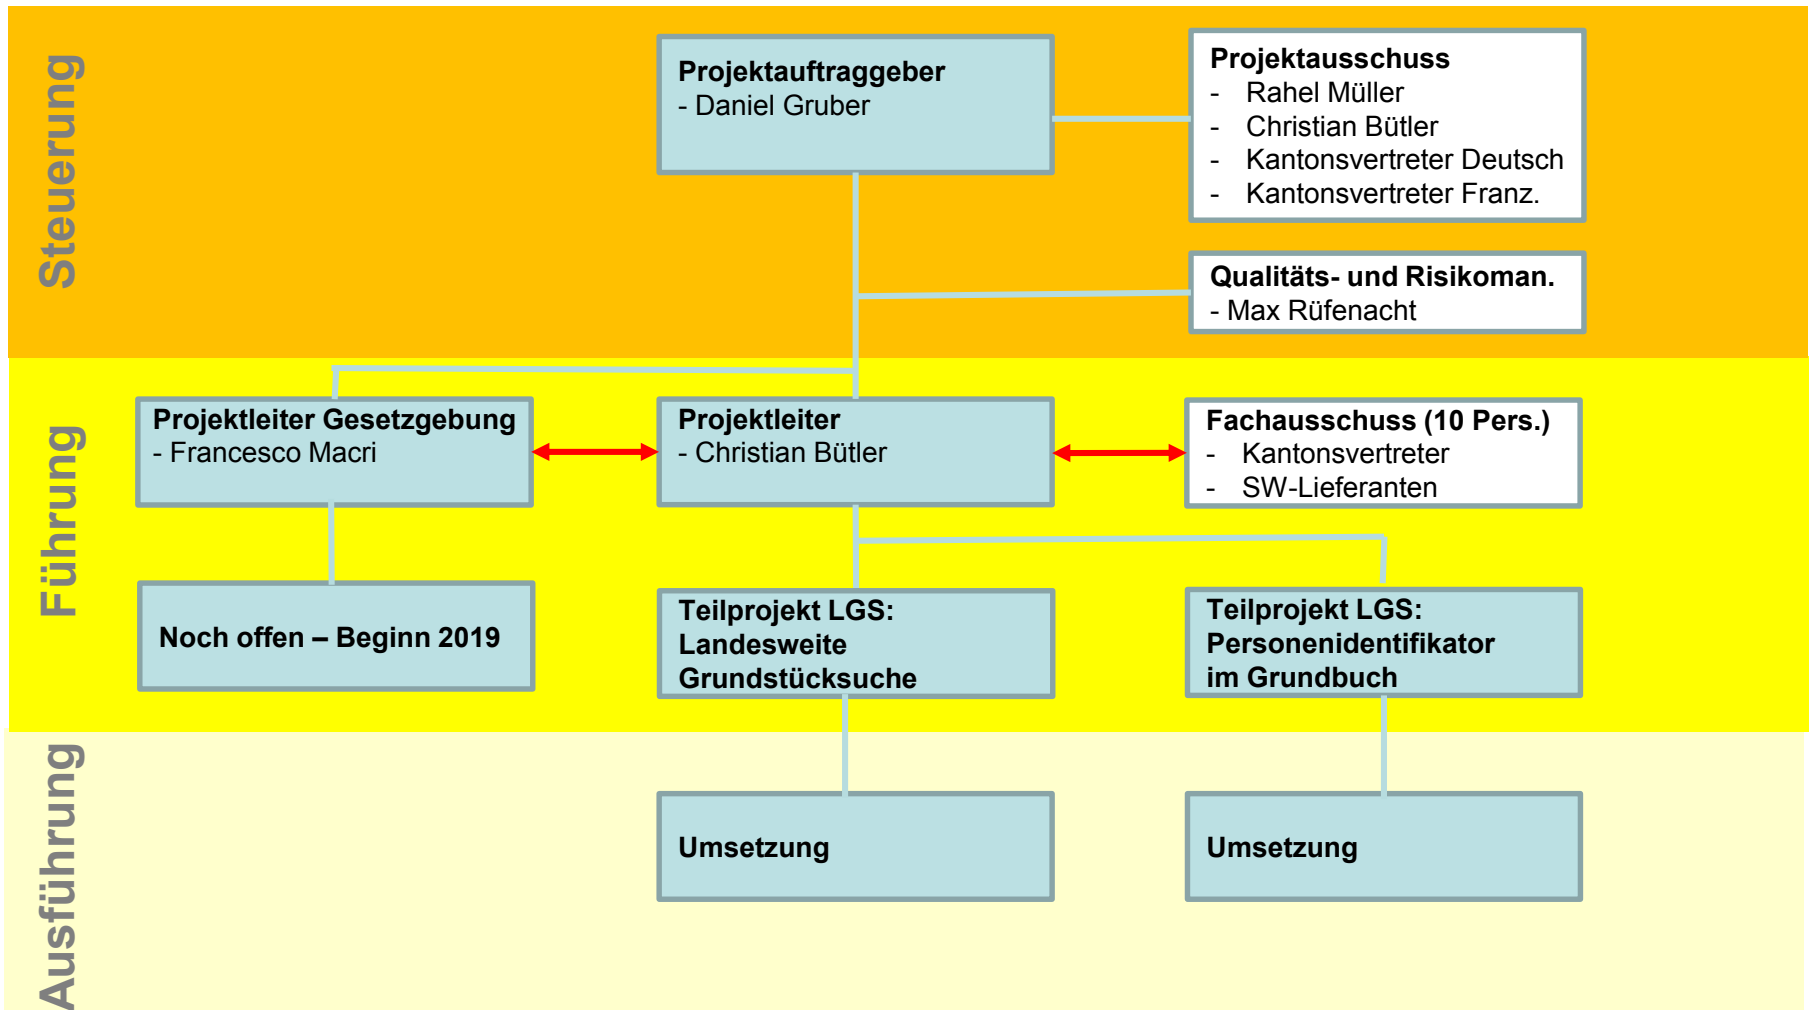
Steuerung

**Projektauftraggeber**
- Daniel Gruber

**Projektausschuss**
- Rahel Müller
- Christian Bütler
- Kantonsvertreter Deutsch
- Kantonsvertreter Franz.

**Qualitäts- und Risikoman.**
- Max Rüfenacht

Führung

**Projektleiter Gesetzgebung**
- Francesco Macri

**Projektleiter**
- Christian Bütler

**Fachausschuss (10 Pers.)**
- Kantonsvertreter
- SW-Lieferanten

**Noch offen – Beginn 2019**

**Teilprojekt LGS: Landesweite Grundstücksuche**

**Teilprojekt LGS: Personenidentifikator im Grundbuch**

Ausführung

**Umsetzung**

**Umsetzung**